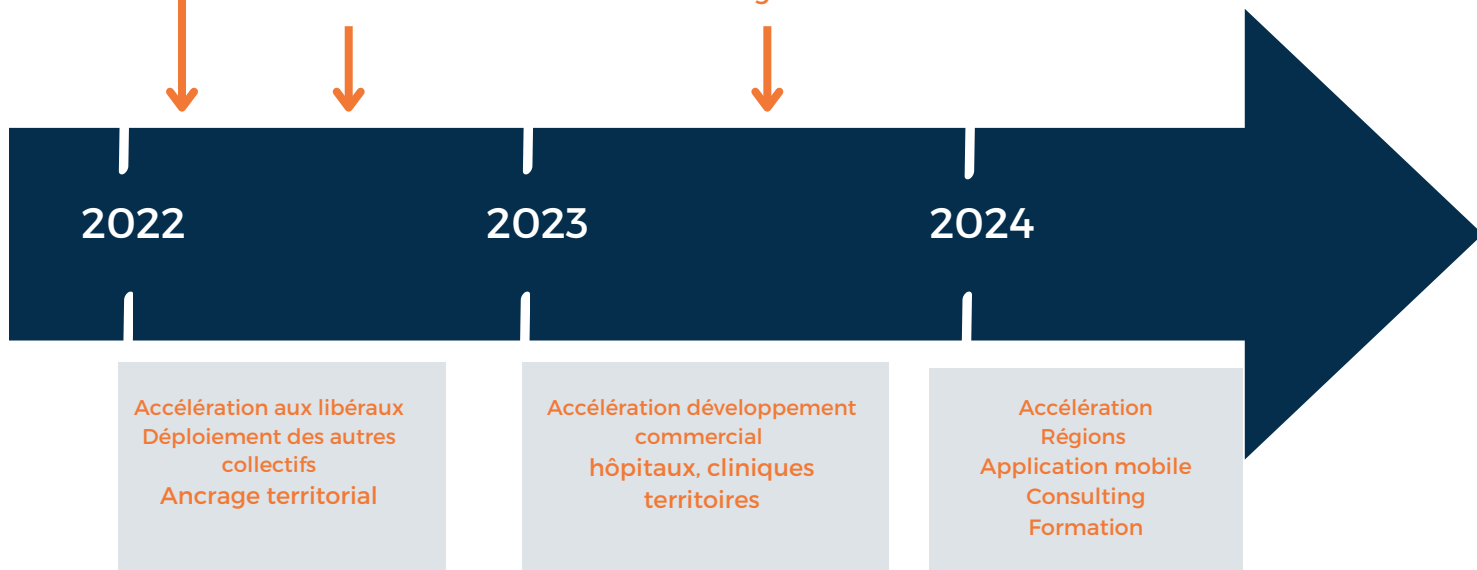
2022

2023

2024

Accélération aux libéraux
Déploiement des autres collectifs
Ancrage territorial

Accélération développement commercial
hôpitaux, cliniques territoires

Accélération
Régions
Application mobile
Consulting
Formation